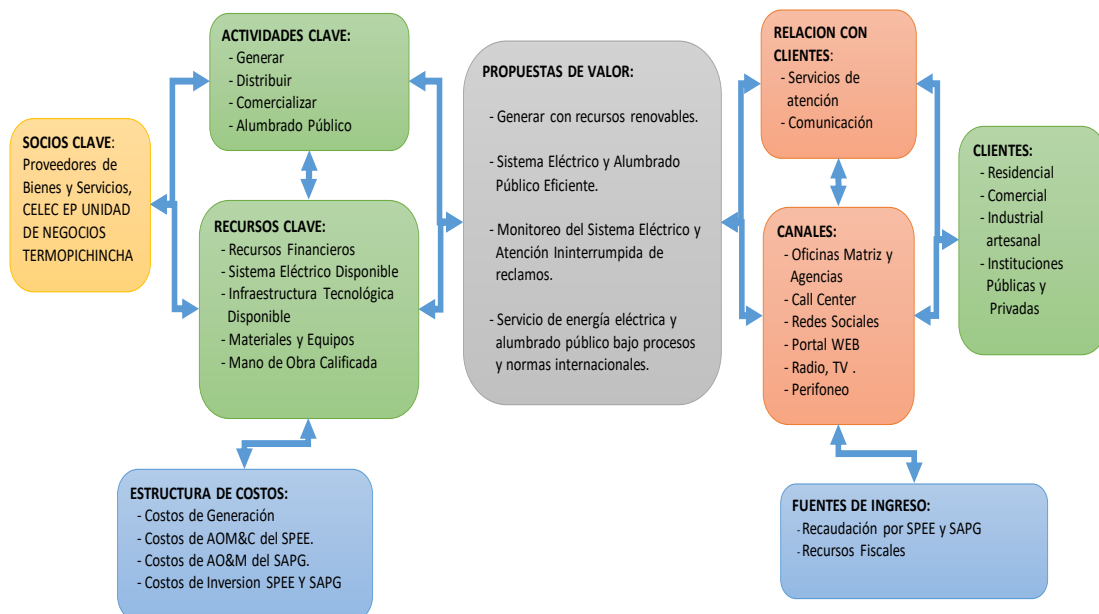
SOCIOS CLAVE: Proveedores de Bienes y Servicios, CELEC EP UNIDAD DE NEGOCIOS TERMOPICHINCHA

ACTIVIDADES CLAVE:
- Generar
- Distribuir
- Comercializar
- Alumbrado Público

RECURSOS CLAVE:
- Recursos Financieros
- Sistema Eléctrico Disponible
- Infraestructura Tecnológica Disponible
- Materiales y Equipos
- Mano de Obra Calificada

PROPUESTAS DE VALOR:
- Generar con recursos renovables.
- Sistema Eléctrico y Alumbrado Público Eficiente.
- Monitoreo del Sistema Eléctrico y Atención Ininterrumpida de reclamos.
- Servicio de energía eléctrica y alumbrado público bajo procesos y normas internacionales.

RELACION CON CLIENTES:
- Servicios de atención
- Comunicación

CANALES:
- Oficinas Matriz y Agencias
- Call Center
- Redes Sociales
- Portal WEB
- Radio, TV .
- Perifoneo

CLIENTES:
- Residencial
- Comercial
- Industrial artesanal
- Instituciones Públicas y Privadas

ESTRUCTURA DE COSTOS:
- Costos de Generación
- Costos de AOM&C del SPEE.
- Costos de AO&M del SAPG.
- Costos de Inversion SPEE Y SAPG

FUENTES DE INGRESO:
-Recaudación por SPEE y SAPG
-Recursos Fiscales